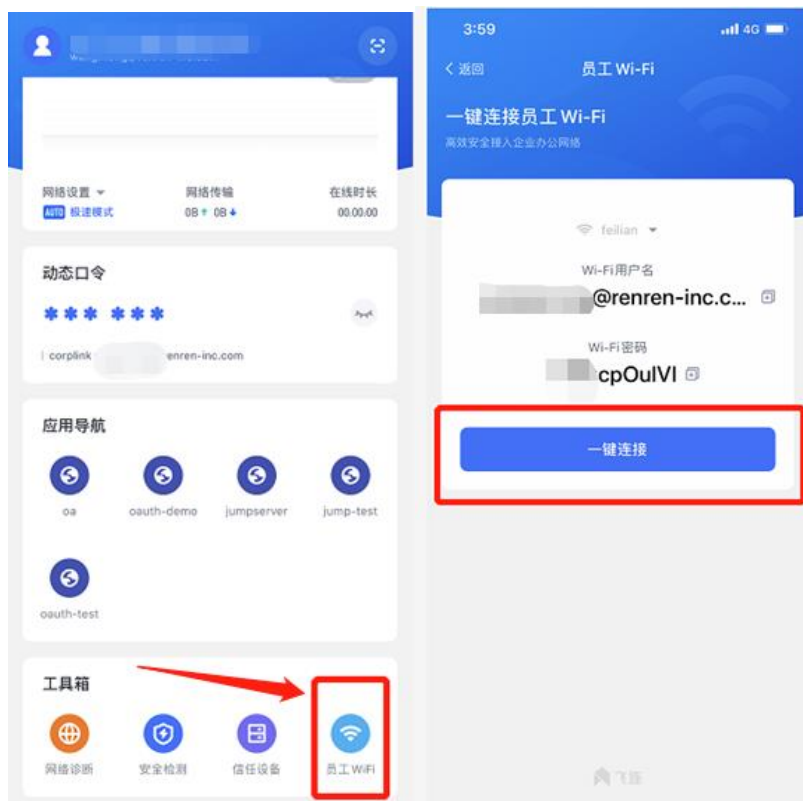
网络设置 ▾
AUTO 极速模式

网络传输
0B↑ 0B↓

在线时长
00:00:00

动态口令
*** ***
corplink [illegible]enren-inc.com

应用导航
oa
oauth-demo
jumpserver
jump-test
oauth-test

工具箱
网络诊断
安全检测
信任设备
员工WiFi

3:59
4G

< 返回
员工 Wi-Fi

一键连接员工 Wi-Fi
高效安全接入企业办公网络

feilian ▾

Wi-Fi用户名
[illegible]@renren-inc.c...

Wi-Fi密码
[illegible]cpOulVI

一键连接

飞连